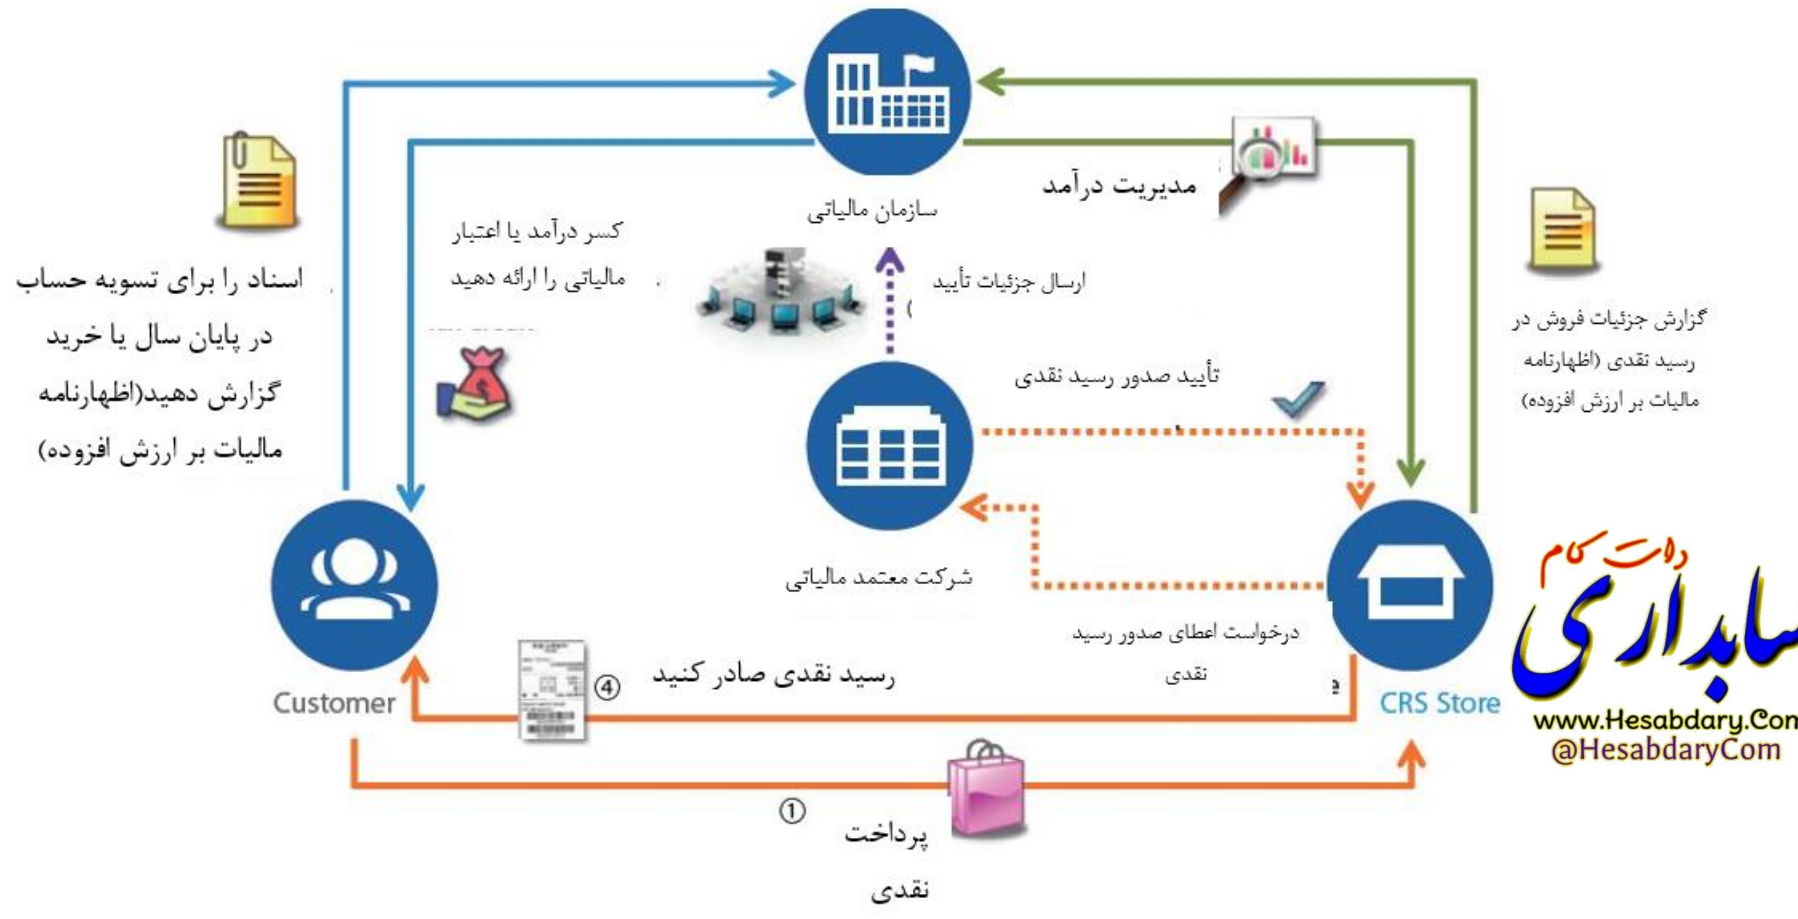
سازمان مالیاتی

مدیریت درآمد

کسر درآمد یا اعتبار مالیاتی را ارائه دهید

اسناد را برای تسویه حساب در پایان سال یا خرید گزارش دهید(اظهارنامه مالیات بر ارزش افزوده)

ارسال جزئیات تأیید

گزارش جزئیات فروش در رسید نقدی (اظهارنامه مالیات بر ارزش افزوده)

تأیید صدور رسید نقدی

شرکت معتمد مالیاتی

درخواست اعطای صدور رسید نقدی

Customer

CRS Store

④ رسید نقدی صادر کنید

① پرداخت نقدی

حسابداری دات کام
www.Hesabdary.Com
@HesabdaryCom